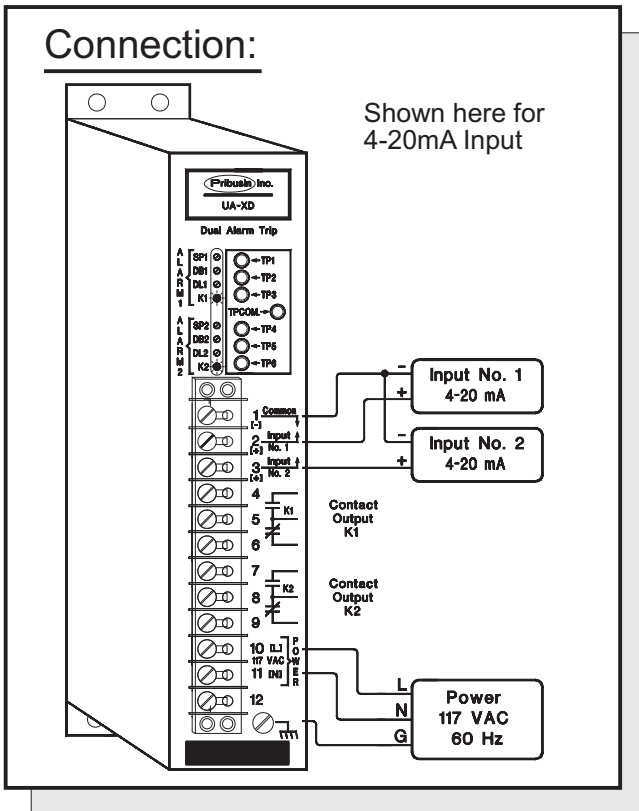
Connection:

Shown here for 4-20mA Input

Pribusin Inc.
UA-XD
Dual Alarm Trip

ALARM 1
SP1
DB1
DL1
K1

TP1
TP2
TP3
TPCOM.
TP4
TP5
TP6

ALARM 2
SP2
DB2
DL2
K2

1 [-] Common
2 [+] Input No. 1
3 [+] Input No. 2
4
5
6
7
8
9
10 [L]
117 VAC
11 [N]
12

K1
Contact Output K1

K2
Contact Output K2

POWER

-
+
Input No. 1
4-20 mA

-
+
Input No. 2
4-20 mA

L
N
G
Power
117 VAC
60 Hz